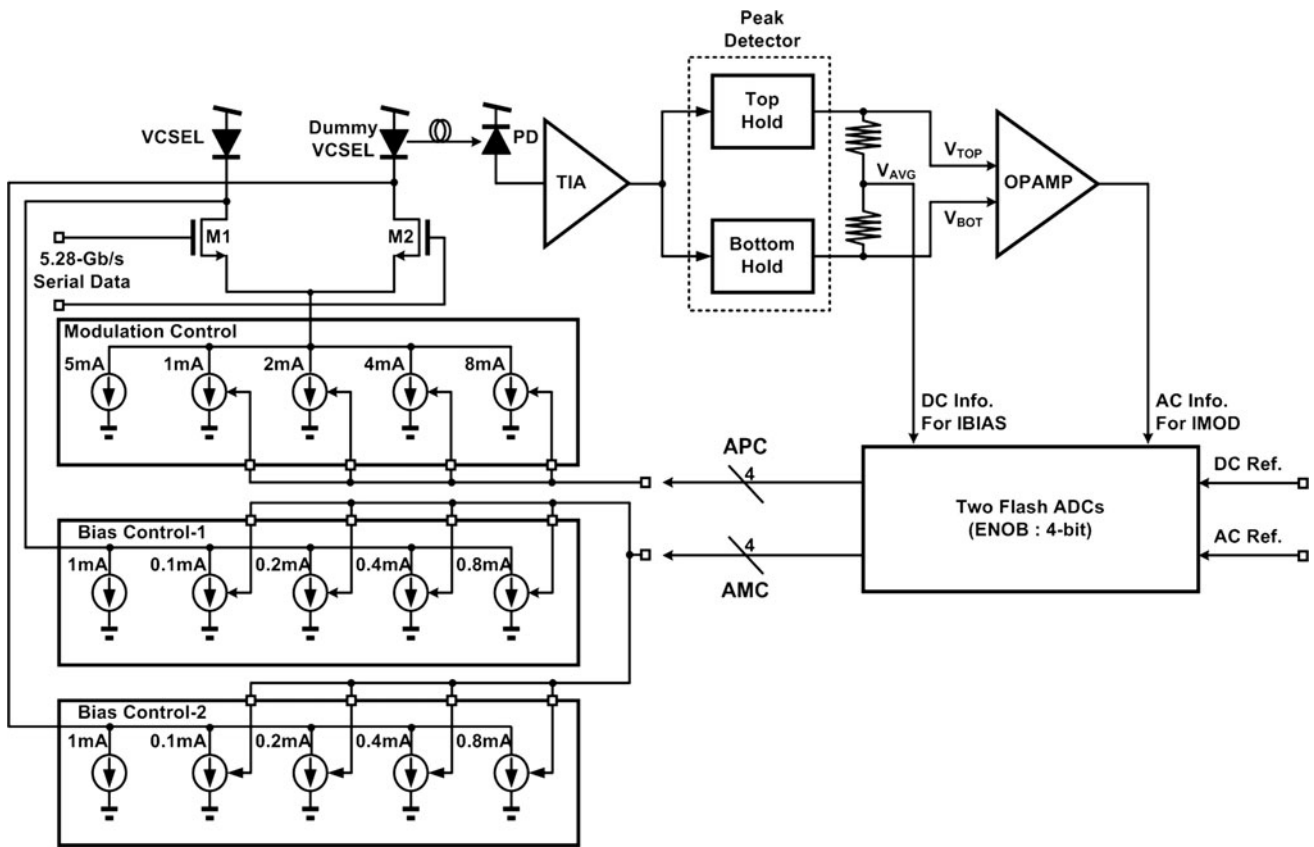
Peak Detector

VCSEL

Dummy VCSEL

PD

TIA

Top Hold

Bottom Hold

$V_{AVG}$

$V_{TOP}$

$V_{BOT}$

OPAMP

M1

M2

5.28-Gb/s Serial Data

Modulation Control

5mA 1mA 2mA 4mA 8mA

DC Info. For IBIAS

AC Info. For IMOD

APC

4

Two Flash ADCs (ENOB : 4-bit)

DC Ref.

AC Ref.

4

AMC

Bias Control-1

1mA 0.1mA 0.2mA 0.4mA 0.8mA

Bias Control-2

1mA 0.1mA 0.2mA 0.4mA 0.8mA